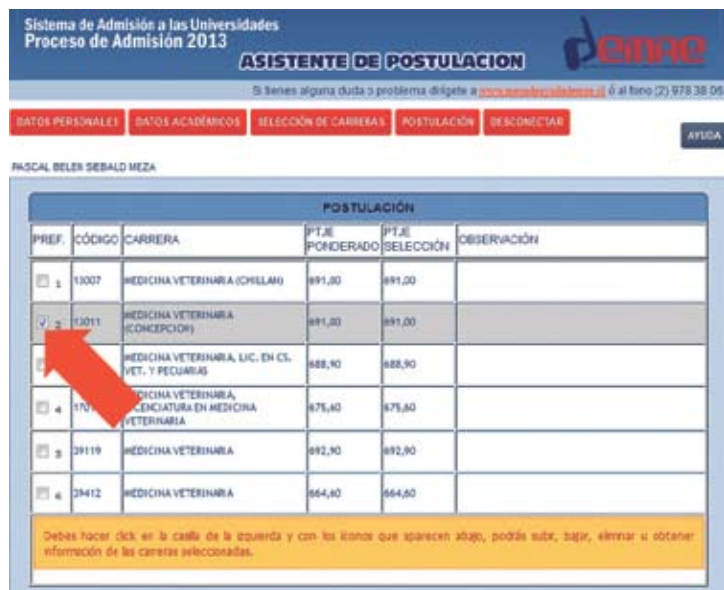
Sistema de Admisión a las Universidades
Proceso de Admisión 2013

ASISTENTE DE POSTULACION

demre

Si tienes alguna duda o problema dirígete a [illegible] ó al fono (2) 978 38 06

DATOS PERSONALES | DATOS ACADÉMICOS | SELECCIÓN DE CARRERAS | POSTULACIÓN | DESCONECTAR

AYUDA

PASCAL BELEN SEBALD MEZA

POSTULACIÓN

| PREF. | CÓDIGO | CARRERA | PTJE PONDERADO | PTJE SELECCIÓN | OBSERVACIÓN |
|---|---|---|---|---|---|
| 1 | 13007 | MEDICINA VETERINARIA (CHILLAN) | 691,00 | 691,00 | |
| 2 | 13011 | MEDICINA VETERINARIA (CONCEPCION) | 691,00 | 691,00 | |
| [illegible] | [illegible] | MEDICINA VETERINARIA, LIC. EN CS. VET. Y PECUARIAS | 688,90 | 688,90 | |
| 4 | 170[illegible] | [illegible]DICINA VETERINARIA, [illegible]CENCIATURA EN MEDICINA VETERINARIA | 675,60 | 675,60 | |
| 5 | 39119 | MEDICINA VETERINARIA | 692,90 | 692,90 | |
| 6 | 39412 | MEDICINA VETERINARIA | 664,60 | 664,60 | |

Debes hacer click en la casilla de la izquierda y con los iconos que aparecen abajo, podrás subir, bajar, eliminar u obtener información de las carreras seleccionadas.